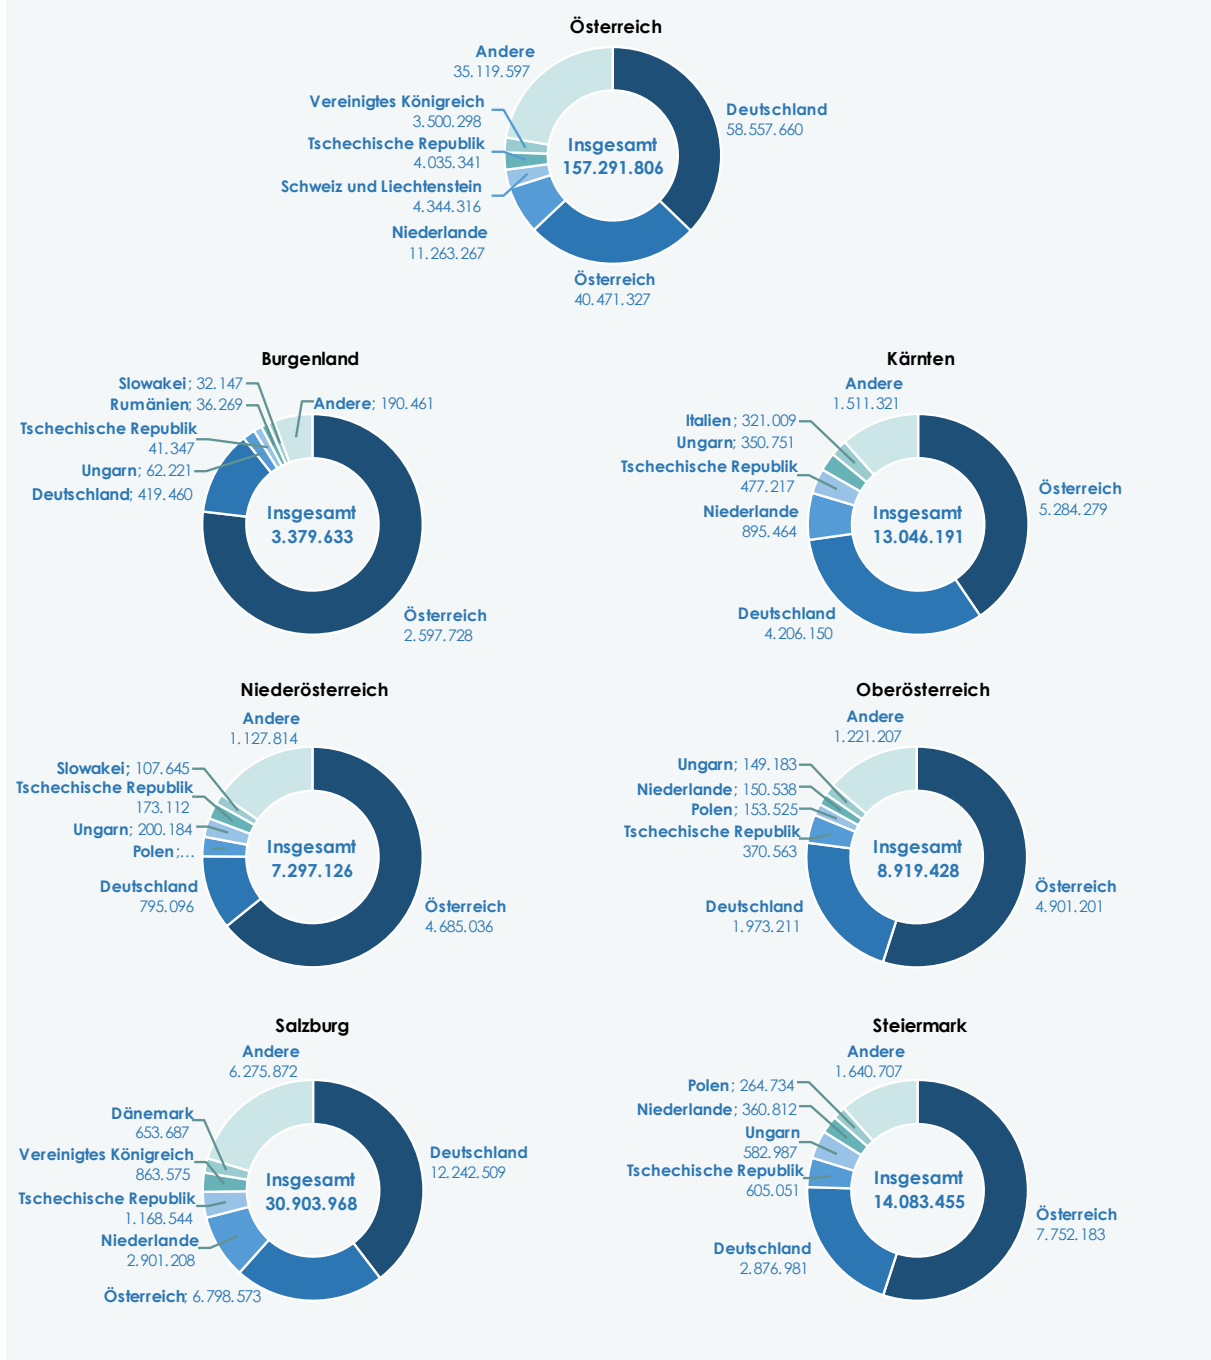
Österreich

Andere
35.119.597
Vereinigtes Königreich
3.500.298
Tschechische Republik
4.035.341
Schweiz und Liechtenstein
4.344.316
Niederlande
11.263.267
Insgesamt
157.291.806
Deutschland
58.557.660
Österreich
40.471.327

Burgenland

Slowakei; 32.147
Rumänien; 36.269
Tschechische Republik
41.347
Ungarn; 62.221
Deutschland; 419.460
Andere; 190.461
Insgesamt
3.379.633
Österreich
2.597.728

Kärnten

Andere
1.511.321
Italien; 321.009
Ungarn; 350.751
Tschechische Republik
477.217
Niederlande
895.464
Insgesamt
13.046.191
Österreich
5.284.279
Deutschland
4.206.150

Niederösterreich

Andere
1.127.814
Slowakei; 107.645
Tschechische Republik
173.112
Ungarn; 200.184
Polen;...
Deutschland
795.096
Insgesamt
7.297.126
Österreich
4.685.036

Oberösterreich

Andere
1.221.207
Ungarn; 149.183
Niederlande; 150.538
Polen; 153.525
Tschechische Republik
370.563
Deutschland
1.973.211
Insgesamt
8.919.428
Österreich
4.901.201

Salzburg

Andere
6.275.872
Dänemark
653.687
Vereinigtes Königreich
863.575
Tschechische Republik
1.168.544
Niederlande
2.901.208
Österreich; 6.798.573
Insgesamt
30.903.968
Deutschland
12.242.509

Steiermark

Andere
1.640.707
Polen; 264.734
Niederlande; 360.812
Ungarn
582.987
Tschechische Republik
605.051
Deutschland
2.876.981
Insgesamt
14.083.455
Österreich
7.752.183